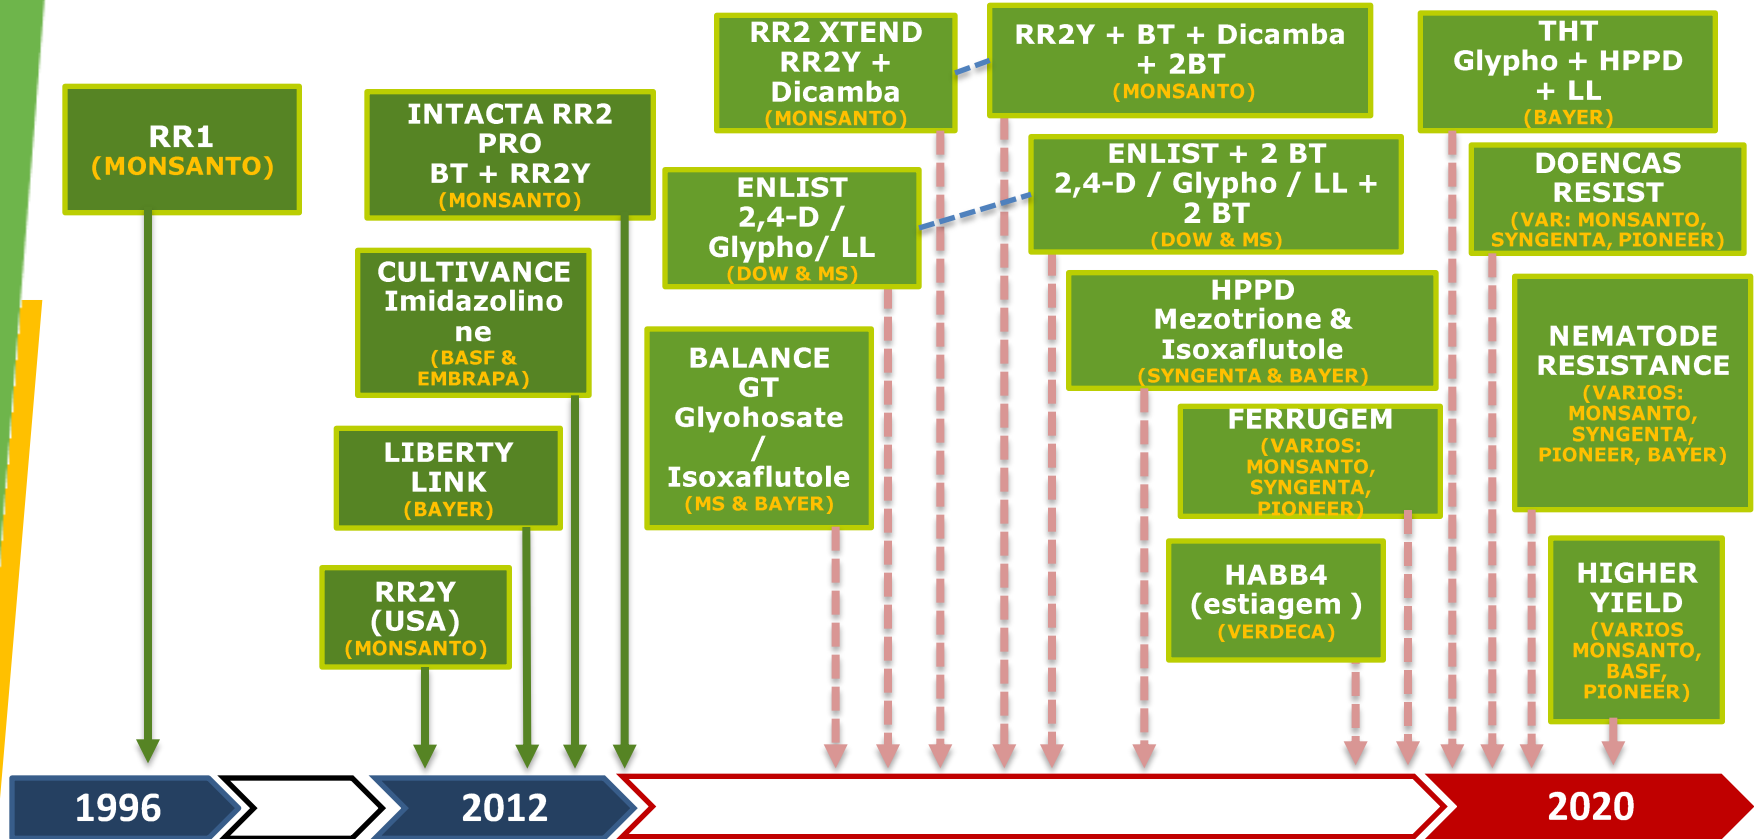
RR1
(MONSANTO)

INTACTA RR2 PRO
BT + RR2Y
(MONSANTO)

CULTIVANCE
Imidazolinone
(BASF & EMBRAPA)

LIBERTY LINK
(BAYER)

RR2Y (USA)
(MONSANTO)

RR2 XTEND
RR2Y + Dicamba
(MONSANTO)

ENLIST
2,4-D / Glypho/ LL
(DOW & MS)

BALANCE GT
Glyohosate / Isoxaflutole
(MS & BAYER)

RR2Y + BT + Dicamba + 2BT
(MONSANTO)

ENLIST + 2 BT
2,4-D / Glypho / LL + 2 BT
(DOW & MS)

HPPD
Mezotrione & Isoxaflutole
(SYNGENTA & BAYER)

FERRUGEM
(VARIOS: MONSANTO, SYNGENTA, PIONEER)

HABB4
(estiagem )
(VERDECA)

THT
Glypho + HPPD + LL
(BAYER)

DOENCAS RESIST
(VAR: MONSANTO, SYNGENTA, PIONEER)

NEMATODE RESISTANCE
(VARIOS: MONSANTO, SYNGENTA, PIONEER, BAYER)

HIGHER YIELD
(VARIOS MONSANTO, BASF, PIONEER)

1996

2012

2020